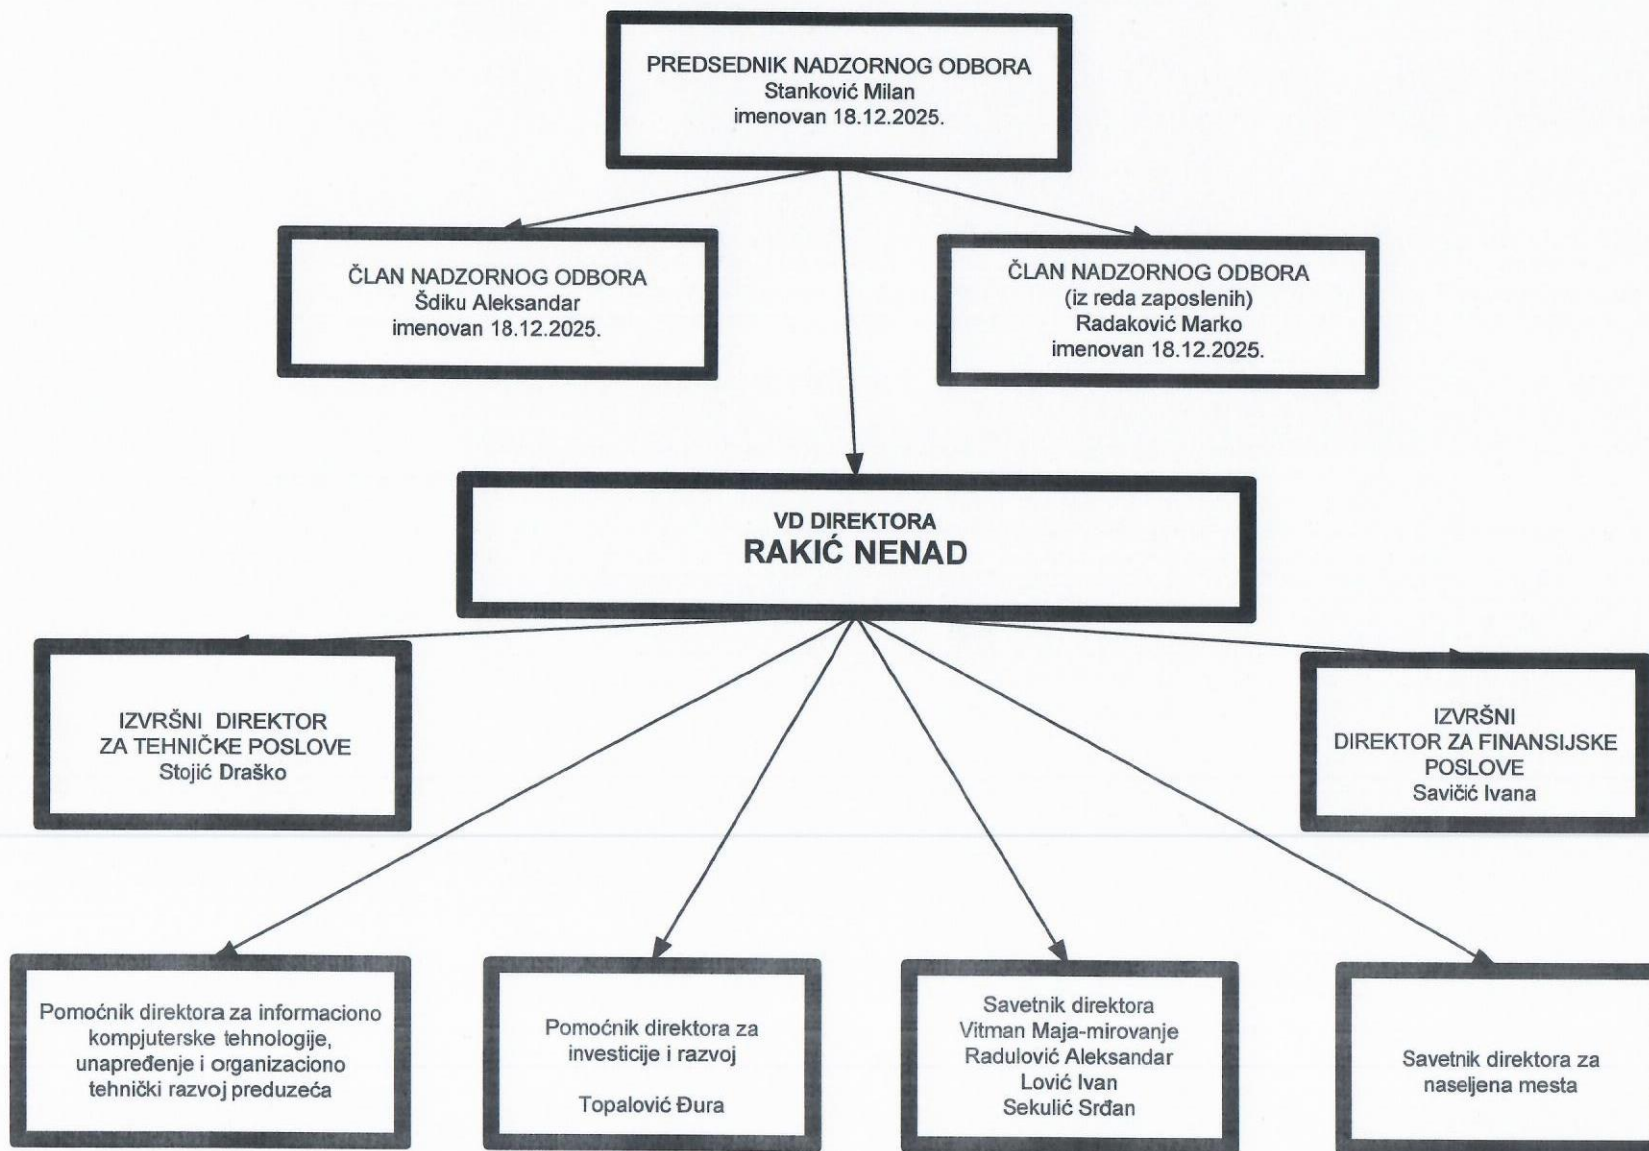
PREDSEDNIK NADZORNOG ODBORA
Stanković Milan
imenovan 18.12.2025.

ČLAN NADZORNOG ODBORA
Šdiku Aleksandar
imenovan 18.12.2025.

ČLAN NADZORNOG ODBORA
(iz reda zaposlenih)
Radaković Marko
imenovan 18.12.2025.

VD DIREKTORA
RAKIĆ NENAD

IZVRŠNI DIREKTOR
ZA TEHNIČKE POSLOVE
Stojić Draško

IZVRŠNI
DIREKTOR ZA FINANSIJSKE
POSLOVE
Savičić Ivana

Pomoćnik direktora za informaciono kompjuterske tehnologije, unapređenje i organizaciono tehnički razvoj preduzeća

Pomoćnik direktora za investicije i razvoj

Topalović Đura

Savetnik direktora
Vitman Maja-mirovanje
Radulović Aleksandar
Lović Ivan
Sekulić Srđan

Savetnik direktora za naseljena mesta